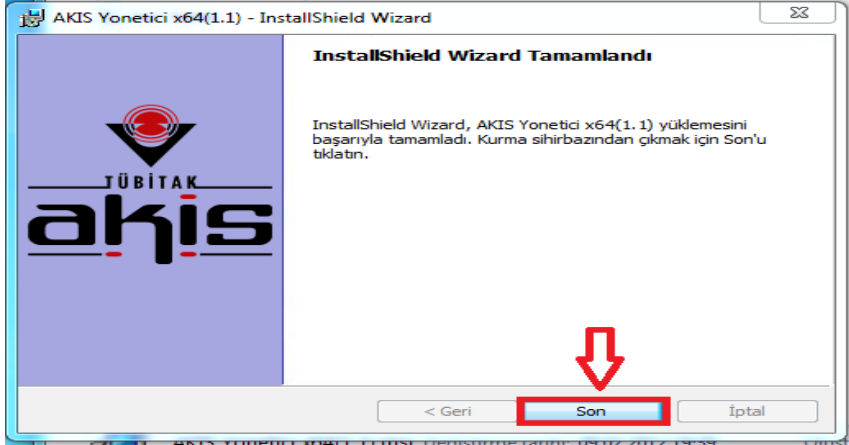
AKIS Yonetici x64(1.1) - InstallShield Wizard

InstallShield Wizard Tamamlandı

InstallShield Wizard, AKIS Yonetici x64(1.1) yüklemesini başarıyla tamamladı. Kurma sihirbazından çıkmak için Son'u tıklatın.

TÜBİTAK
akis

< Geri
Son
İptal

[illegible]